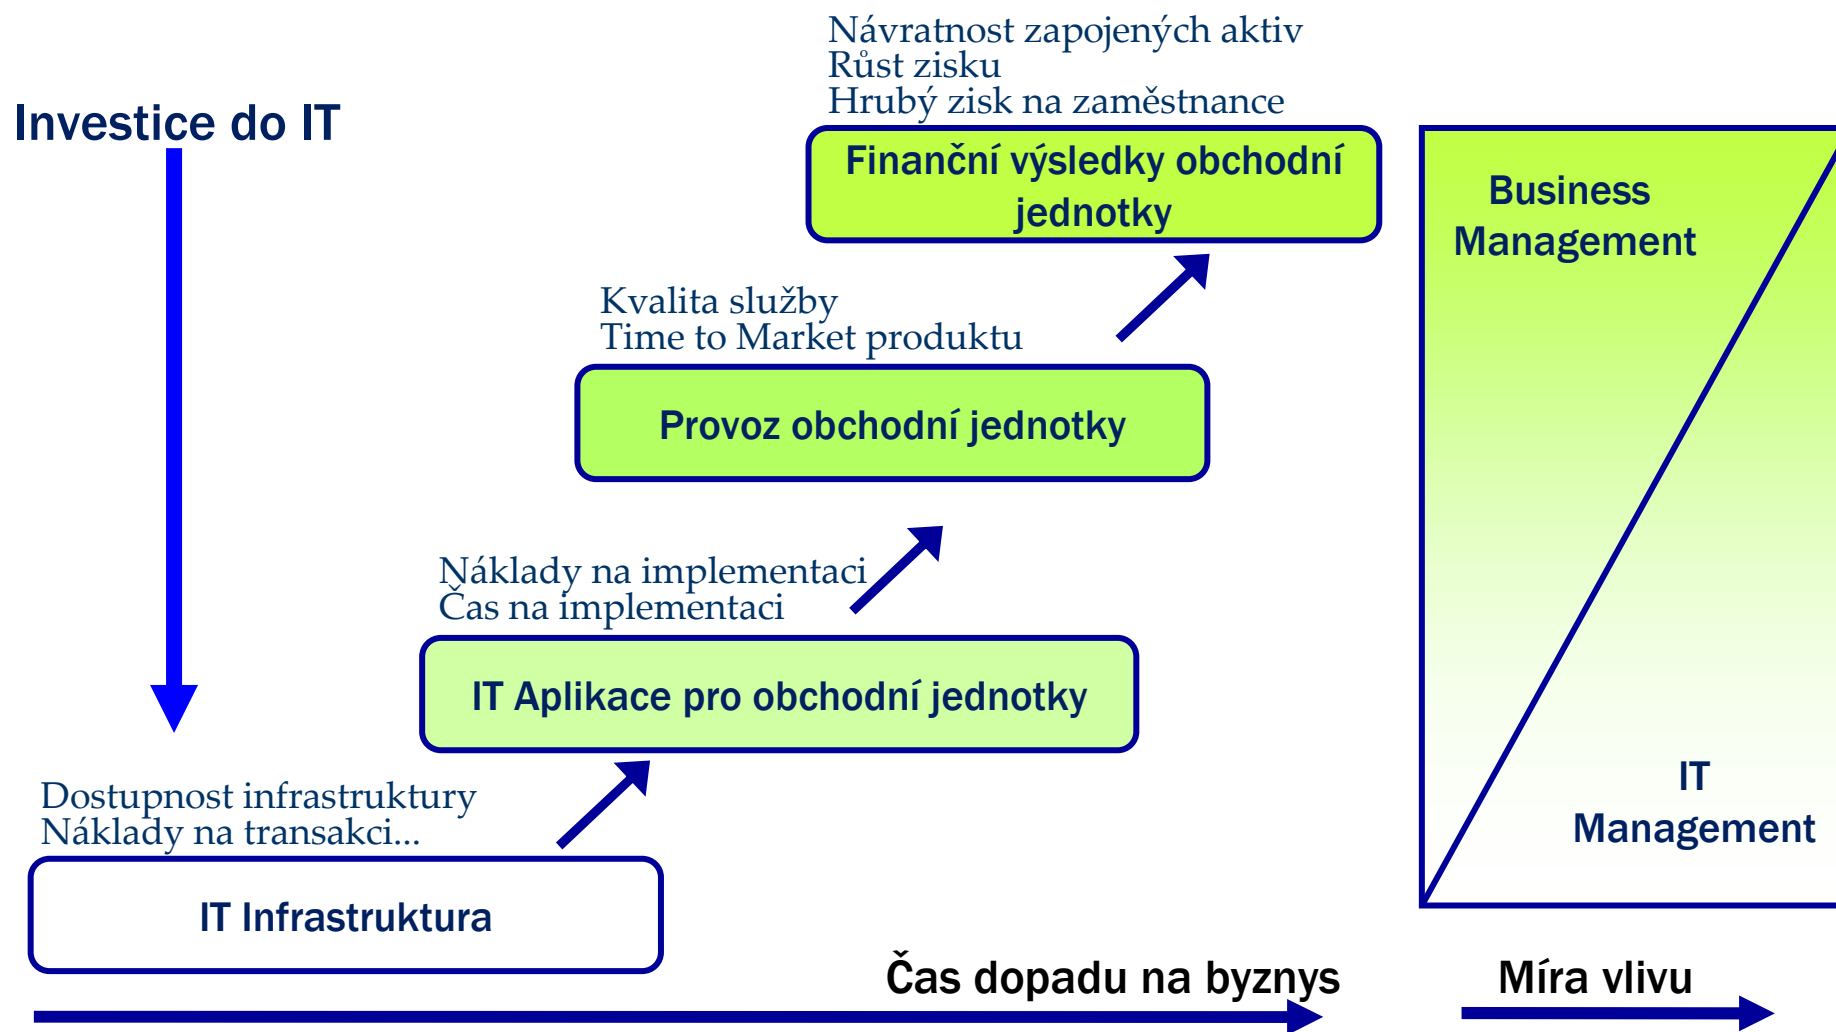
Investice do IT

Návratnost zapojených aktiv
Růst zisku
Hrubý zisk na zaměstnance

Finanční výsledky obchodní jednotky

Kvalita služby
Time to Market produktu

Provoz obchodní jednotky

Náklady na implementaci
Čas na implementaci

IT Aplikace pro obchodní jednotky

Dostupnost infrastruktury
Náklady na transakci...

IT Infrastruktura

Business Management

IT Management

Čas dopadu na byznys

Míra vlivu